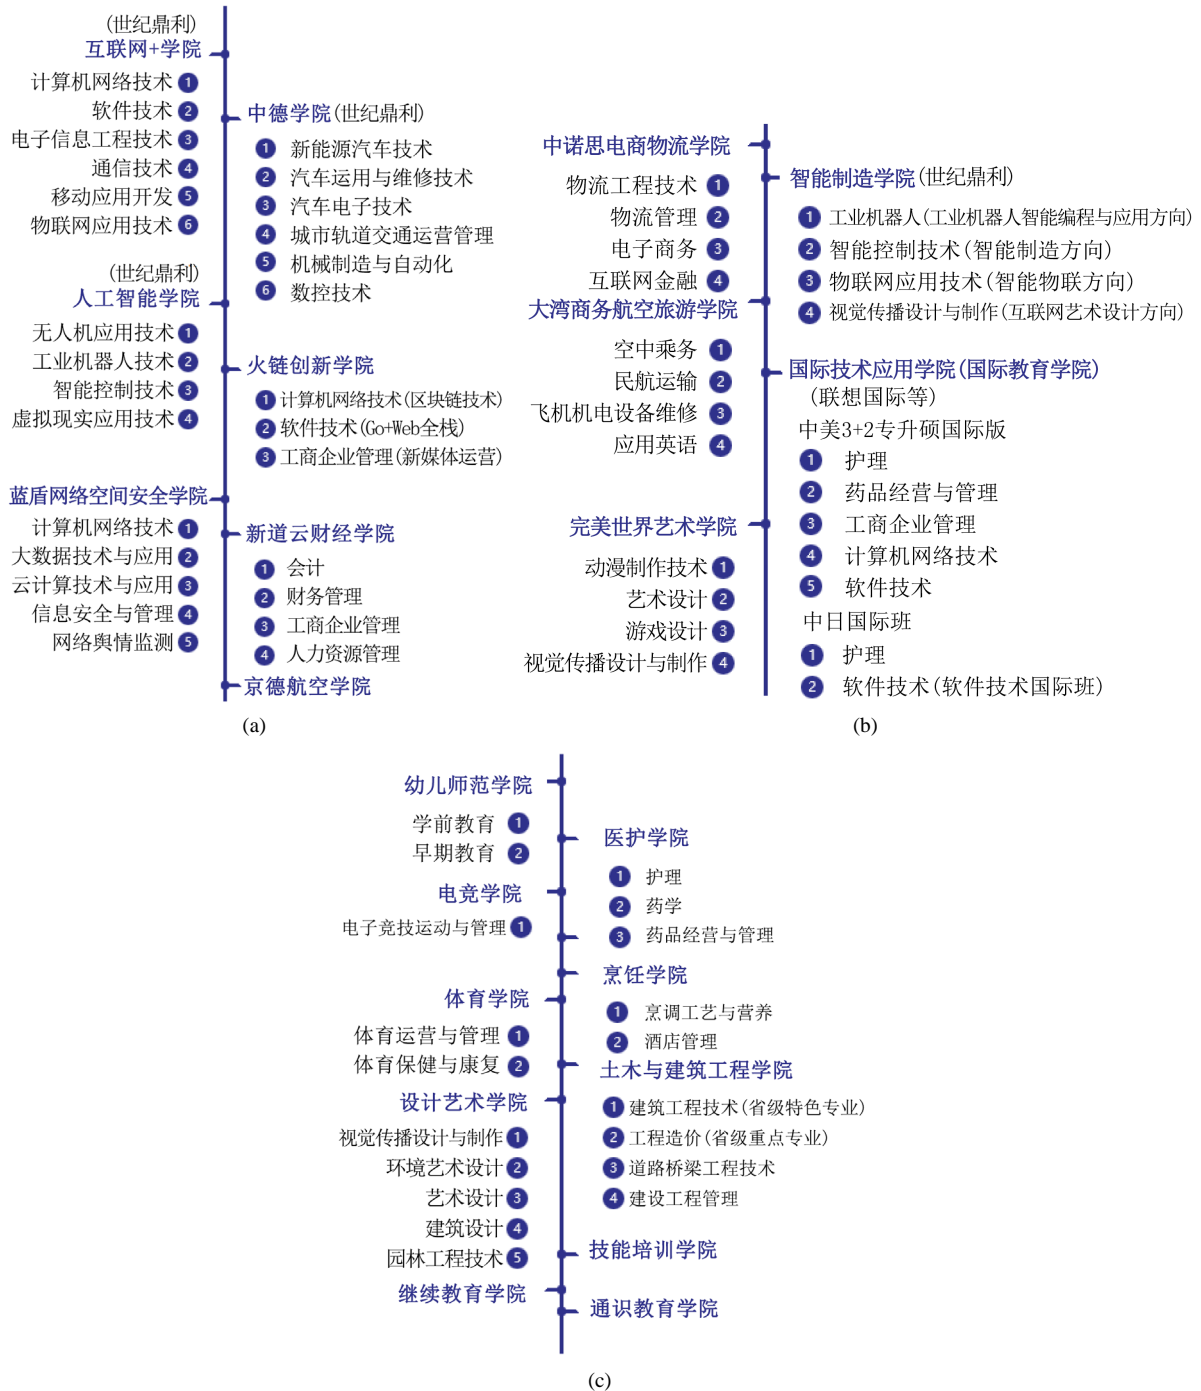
(世纪鼎利)
互联网+学院
计算机网络技术 1
软件技术 2
电子信息工程技术 3
通信技术 4
移动应用开发 5
物联网应用技术 6

(世纪鼎利)
人工智能学院
无人机应用技术 1
工业机器人技术 2
智能控制技术 3
虚拟现实应用技术 4

蓝盾网络空间安全学院
计算机网络技术 1
大数据技术与应用 2
云计算技术与应用 3
信息安全与管理 4
网络舆情监测 5

中德学院(世纪鼎利)
1 新能源汽车技术
2 汽车运用与维修技术
3 汽车电子技术
4 城市轨道交通运营管理
5 机械制造与自动化
6 数控技术

火链创新学院
1 计算机网络技术(区块链技术)
2 软件技术(Go+Web全栈)
3 工商企业管理(新媒体运营)

新道云财经学院
1 会计
2 财务管理
3 工商企业管理
4 人力资源管理

京德航空学院

(a)

中诺思电商物流学院
物流工程技术 1
物流管理 2
电子商务 3
互联网金融 4

大湾商务航空旅游学院
空中乘务 1
民航运输 2
飞机机电设备维修 3
应用英语 4

完美世界艺术学院
动漫制作技术 1
艺术设计 2
游戏设计 3
视觉传播设计与制作 4

智能制造学院(世纪鼎利)
1 工业机器人(工业机器人智能编程与应用方向)
2 智能控制技术(智能制造方向)
3 物联网应用技术(智能物联方向)
4 视觉传播设计与制作(互联网艺术设计方向)

国际技术应用学院(国际教育学院)
(联想国际等)
中美3+2专升硕国际版
1 护理
2 药品经营与管理
3 工商企业管理
4 计算机网络技术
5 软件技术
中日国际班
1 护理
2 软件技术(软件技术国际班)

(b)

幼儿师范学院
学前教育 1
早期教育 2

电竞学院
电子竞技运动与管理 1

体育学院
体育运营与管理 1
体育保健与康复 2

设计艺术学院
视觉传播设计与制作 1
环境艺术设计 2
艺术设计 3
建筑设计 4
园林工程技术 5

继续教育学院

医护学院
1 护理
2 药学
3 药品经营与管理

烹饪学院
1 烹调工艺与营养
2 酒店管理

土木与建筑工程学院
1 建筑工程技术(省级特色专业)
2 工程造价(省级重点专业)
3 道路桥梁工程技术
4 建设工程管理

技能培训学院

通识教育学院

(c)